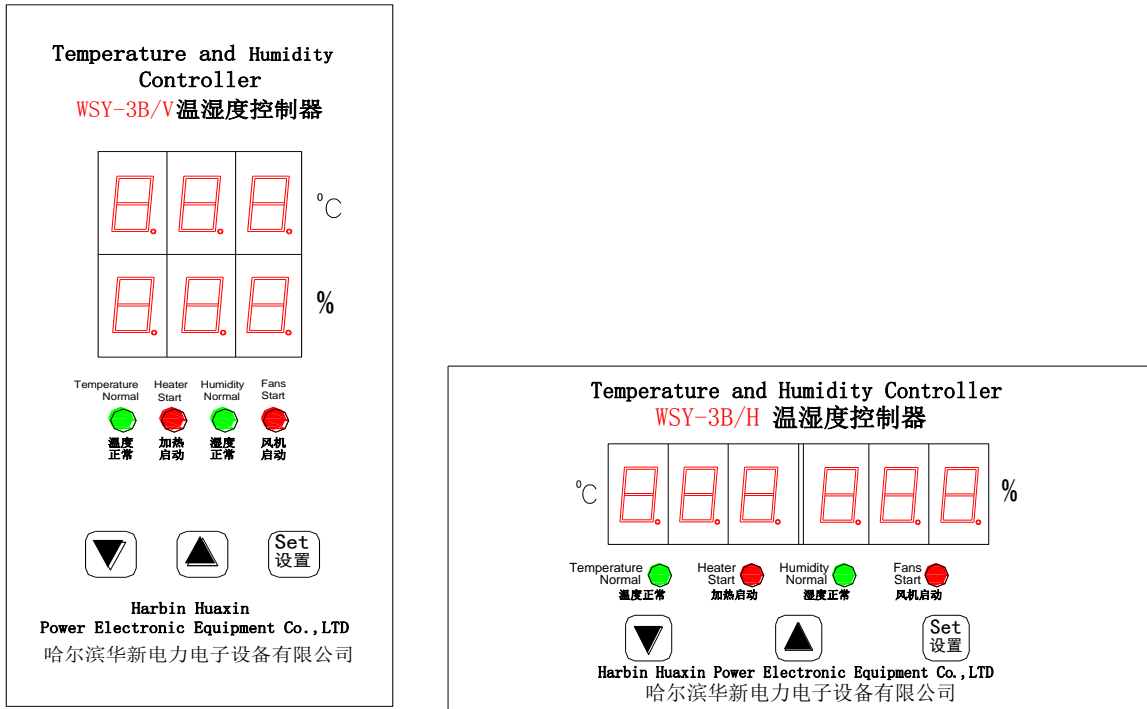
Temperature and Humidity Controller
WSY-3B/V温湿度控制器

°C

%

Temperature Normal
温度正常

Heater Start
加热启动

Humidity Normal
湿度正常

Fans Start
风机启动

Set
设置

Harbin Huaxin
Power Electronic Equipment Co.,LTD
哈尔滨华新电力电子设备有限公司

Temperature and Humidity Controller
WSY-3B/H 温湿度控制器

°C

%

Temperature Normal
温度正常

Heater Start
加热启动

Humidity Normal
湿度正常

Fans Start
风机启动

Set
设置

Harbin Huaxin Power Electronic Equipment Co.,LTD
哈尔滨华新电力电子设备有限公司